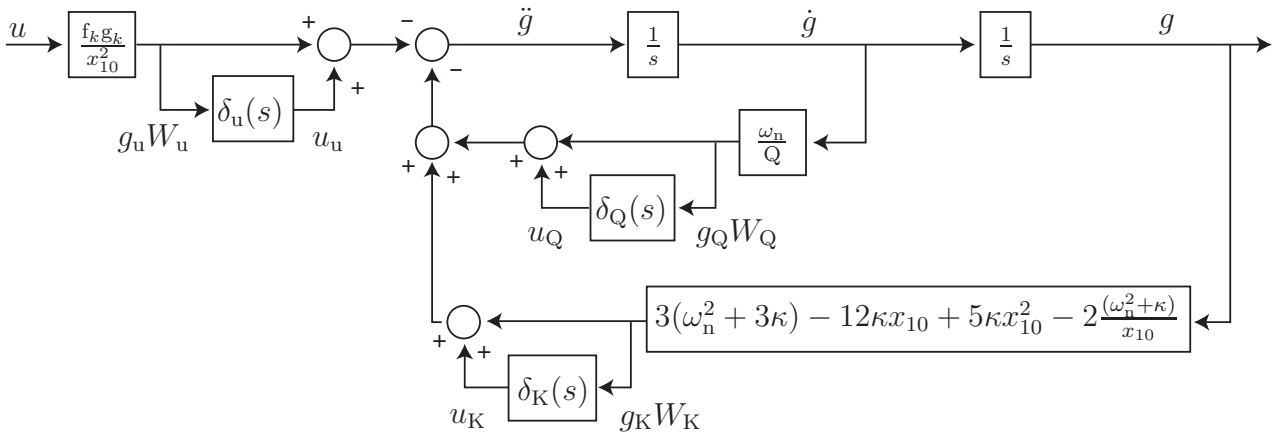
$u$

$\frac{f_k g_k}{x_{10}^2}$

+

+

$\delta_u(s)$

$g_u W_u$

$u_u$

−

$\ddot{g}$

−

$\frac{1}{s}$

$\dot{g}$

$\frac{1}{s}$

$g$

$\frac{\omega_n}{Q}$

+

+

+

+

$\delta_Q(s)$

$u_Q$

$g_Q W_Q$

$3(\omega_n^2 + 3\kappa) - 12\kappa x_{10} + 5\kappa x_{10}^2 - 2\frac{(\omega_n^2+\kappa)}{x_{10}}$

+

+

$\delta_K(s)$

$u_K$

$g_K W_K$